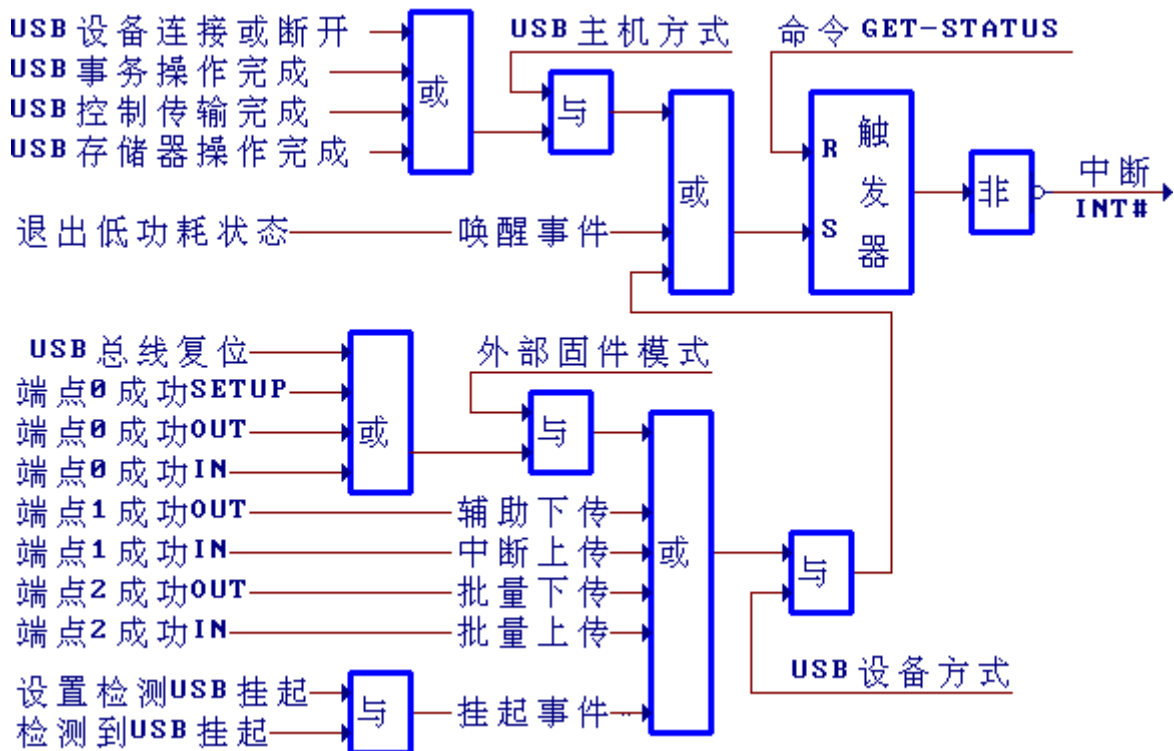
USB设备连接或断开
USB事务操作完成
USB控制传输完成
USB存储器操作完成
或
USB主机方式
与
命令 GET-STATUS
或
R
S
触发器
非
中断
INT#
退出低功耗状态
唤醒事件
USB总线复位
端点0成功SETUP
端点0成功OUT
端点0成功IN
或
外部固件模式
与
端点1成功OUT
辅助下传
端点1成功IN
中断上传
端点2成功OUT
批量下传
端点2成功IN
批量上传
或
与
USB设备方式
设置检测USB挂起
检测到USB挂起
与
挂起事件